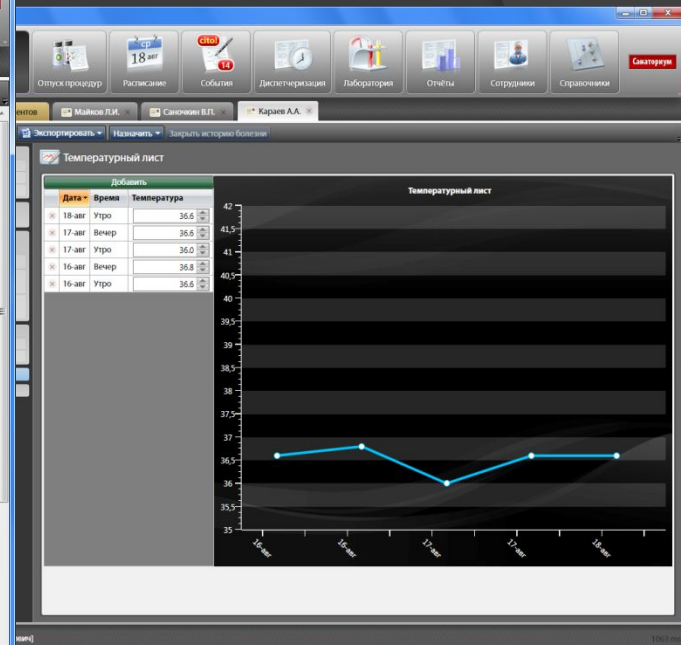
Отпуск процедур
ср
18 авг
Расписание
cito!
14
События
Диспетчеризация
Лаборатория
Отчёты
Сотрудники
Справочники
Санаториум

ентов
Майков Л.И.
Саночкин В.П.
Караев А.А.

Экспортировать
Назначить
Закрыть историю болезни

Температурный лист

Добавить

| | Дата | Время | Температура |
|---|---|---|---|
| × | 18-авг | Утро | 36.6 |
| × | 17-авг | Вечер | 36.6 |
| × | 17-авг | Утро | 36.0 |
| × | 16-авг | Вечер | 36.8 |
| × | 16-авг | Утро | 36.6 |

Температурный лист

42
41,5
41
40,5
40
39,5
39
38,5
38
37,5
37
36,5
36
35,5
35

16-авг
16-авг
17-авг
17-авг
18-авг

кич]
1062